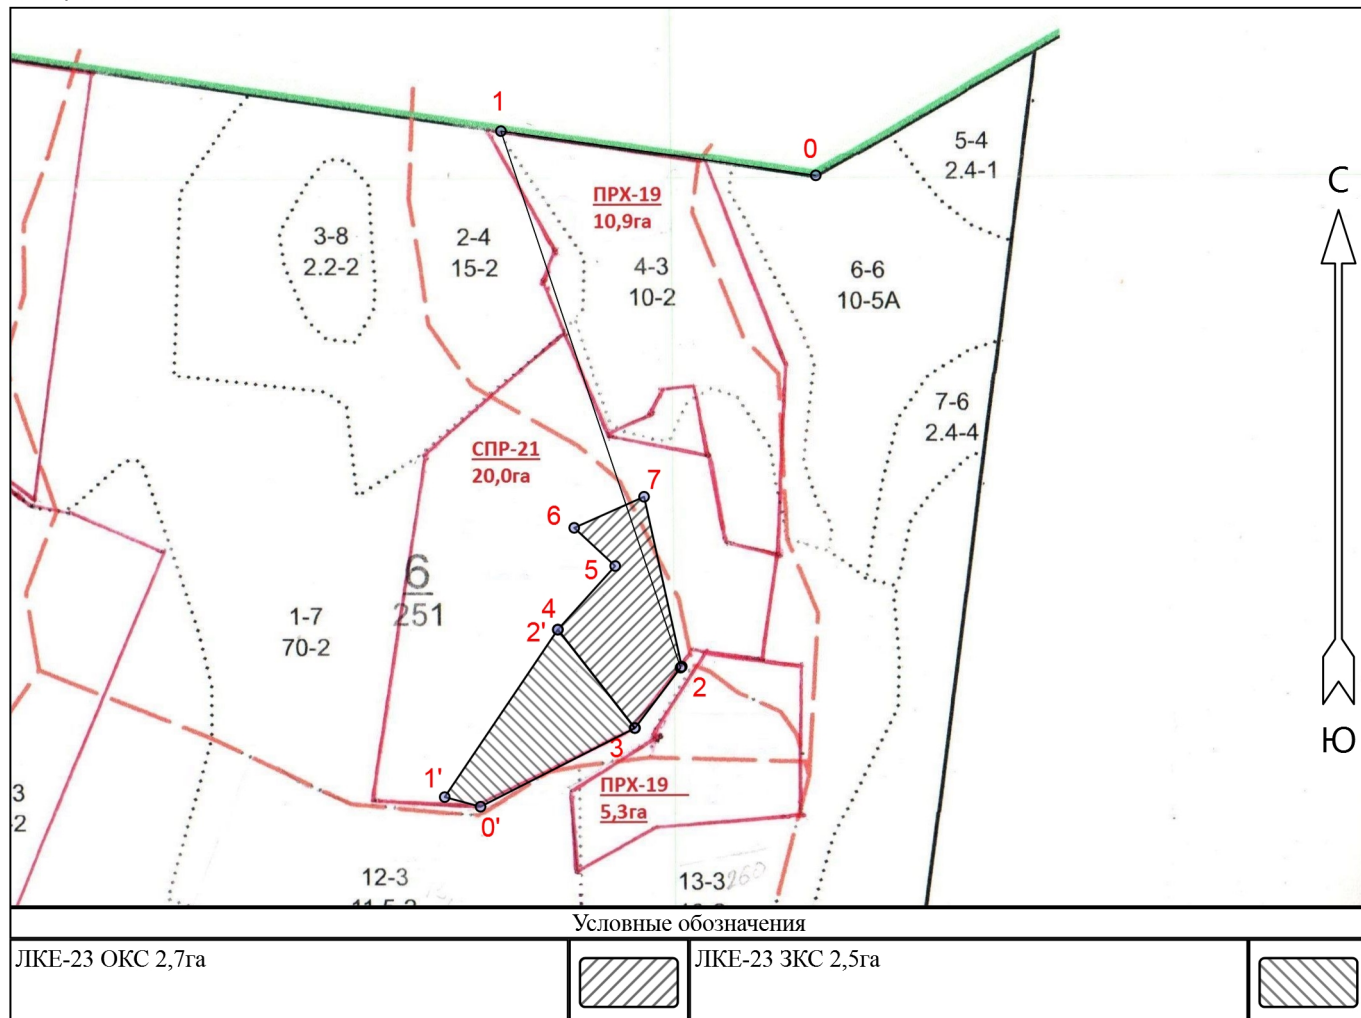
1
0
5-4
2.4-1
С
ПРХ-19
10,9га
3-8
2.2-2
2-4
15-2
4-3
10-2
6-6
10-5А
7-6
2.4-4
СПР-21
20,0га
7
6
5
$\frac{6}{251}$
1-7
70-2
4
2'
2
3
1'
0'
ПРХ-19
5,3га
Ю
3
2
12-3
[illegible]
13-3 260

Условные обозначения

ЛКЕ-23 ОКС 2,7га

ЛКЕ-23 ЗКС 2,5га